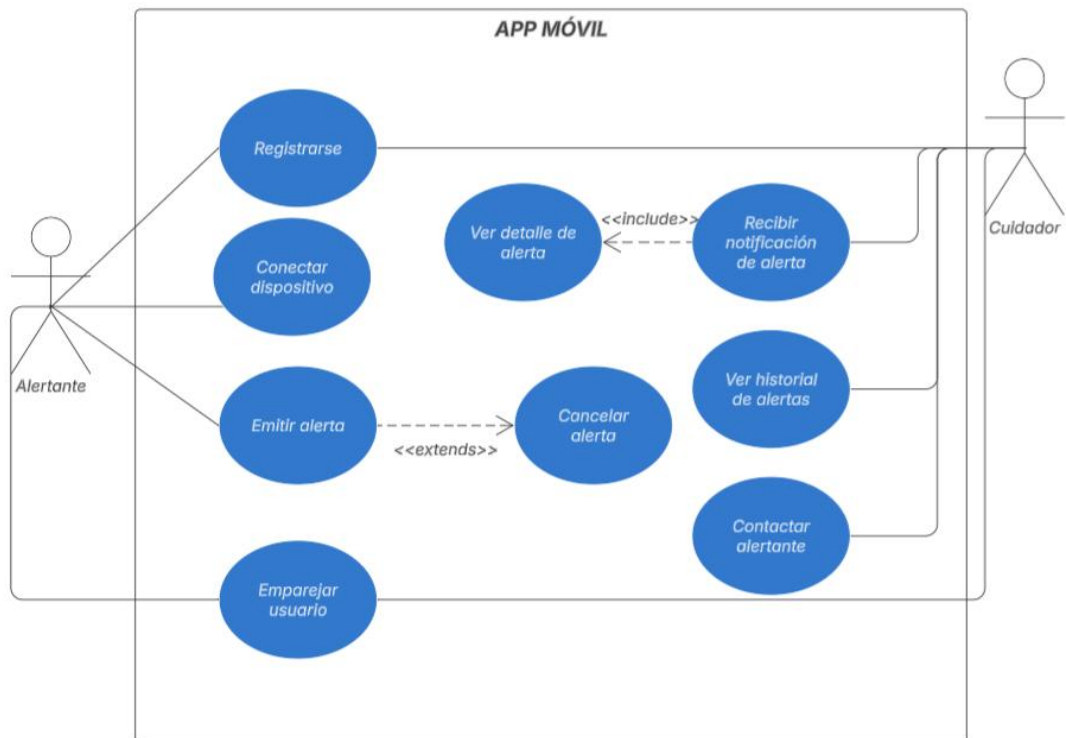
APP MÓVIL

Registrarse

Ver detalle de alerta

<<include>>

Recibir notificación de alerta

Cuidador

Conectar dispositivo

Alertante

Ver historial de alertas

Emitir alerta

<<extends>>

Cancelar alerta

Contactar alertante

Emparejar usuario